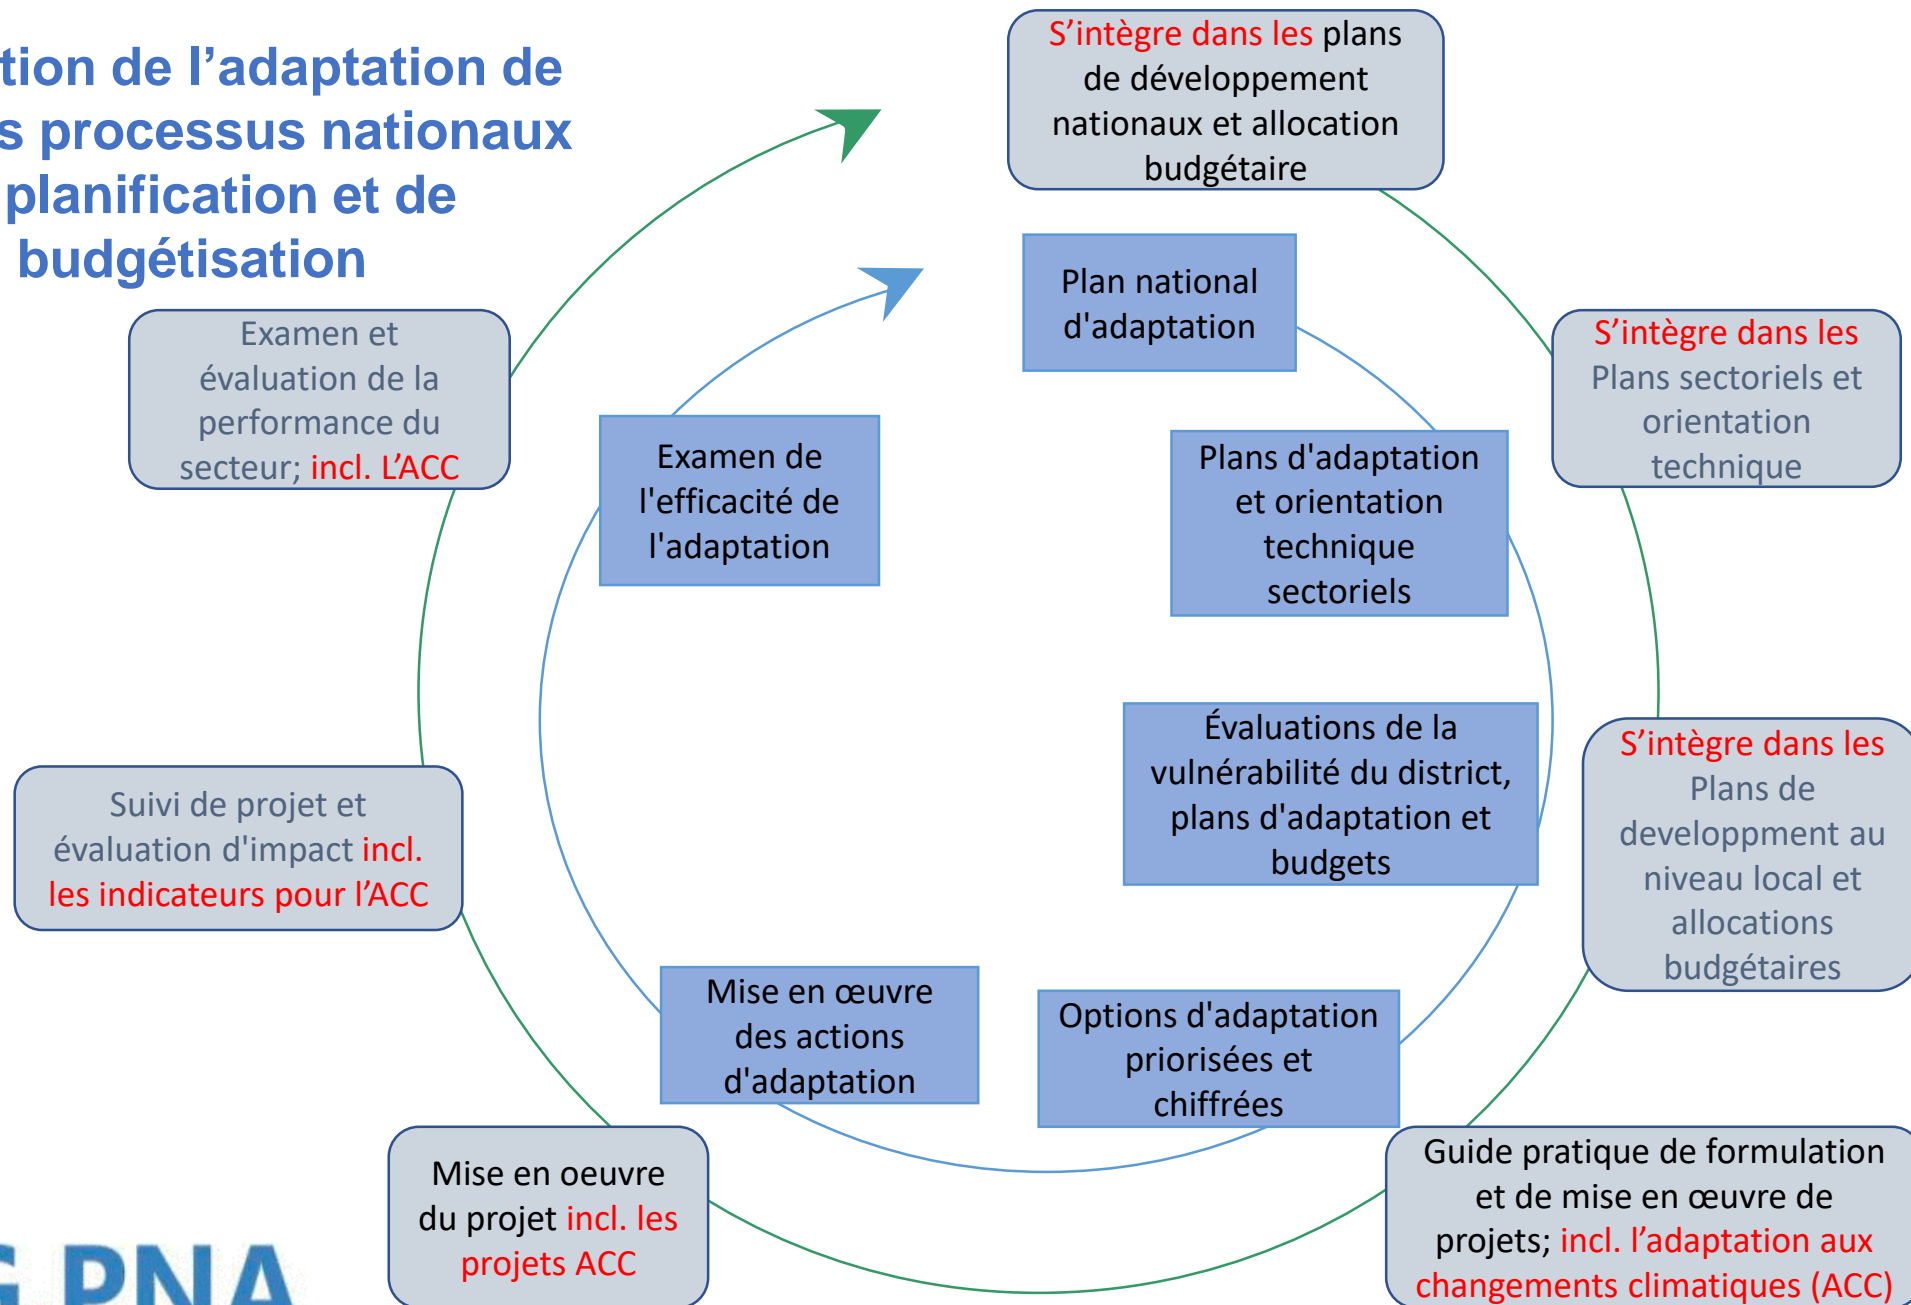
tion de l’adaptation de s processus nationaux planification et de budgétisation

S’intègre dans les plans de développement nationaux et allocation budgétaire

Plan national d'adaptation

Examen et évaluation de la performance du secteur; incl. L’ACC

Examen de l'efficacité de l'adaptation

Plans d'adaptation et orientation technique sectoriels

S’intègre dans les Plans sectoriels et orientation technique

Évaluations de la vulnérabilité du district, plans d'adaptation et budgets

S’intègre dans les Plans de developpment au niveau local et allocations budgétaires

Suivi de projet et évaluation d'impact incl. les indicateurs pour l’ACC

Mise en œuvre des actions d'adaptation

Options d'adaptation priorisées et chiffrées

Mise en oeuvre du projet incl. les projets ACC

Guide pratique de formulation et de mise en œuvre de projets; incl. l’adaptation aux changements climatiques (ACC)

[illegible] PNA